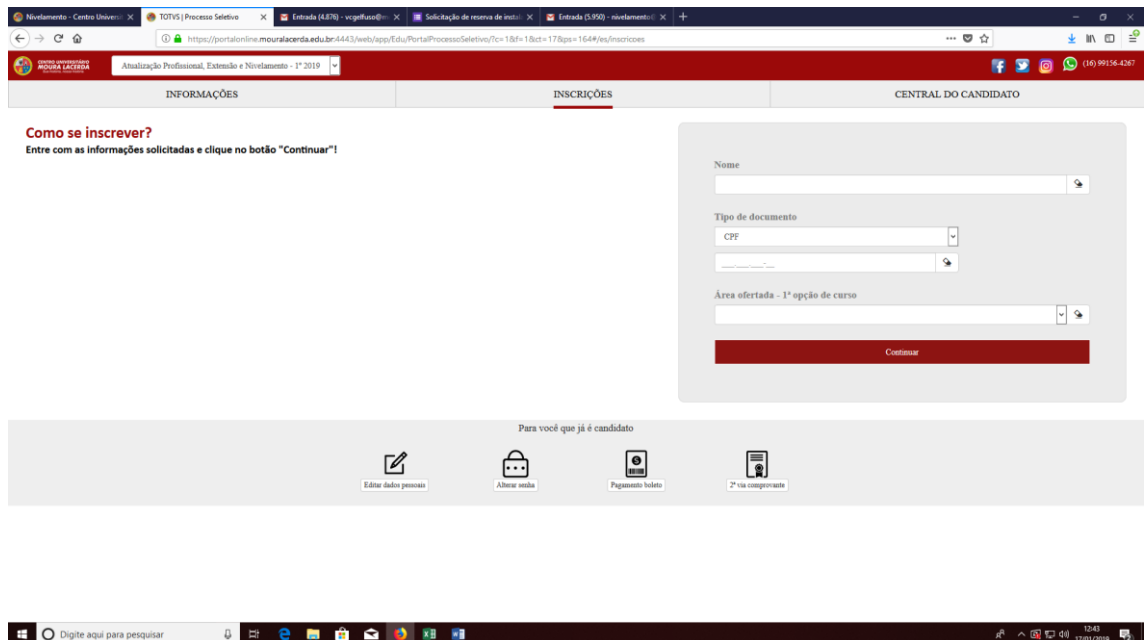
Nivelamento - Centro Universi ×   TOTVS | Processo Seletivo ×   Entrada (4.876) - vcgelfuso@m ×   Solicitação de reserva de instal ×   Entrada (5.950) - nivelamento@ ×   +

https://portalonline.mouralacerda.edu.br:4443/web/app/Edu/PortalProcessoSeletivo/?c=1&f=1&ct=17&ps=164#/es/inscricoes

CENTRO UNIVERSITÁRIO MOURA LACERDA

Atualização Profissional, Extensão e Nivelamento - 1º 2019

(16) 99156-4267

INFORMAÇÕES | INSCRIÇÕES | CENTRAL DO CANDIDATO

Como se inscrever?
Entre com as informações solicitadas e clique no botão "Continuar"!

Nome

Tipo de documento
CPF
___.___.___-__

Área ofertada - 1ª opção de curso

Continuar

Para você que já é candidato

Editar dados pessoais
Alterar senha
Pagamento boleto
2ª via comprovante

Digite aqui para pesquisar

12:43
17/01/2019